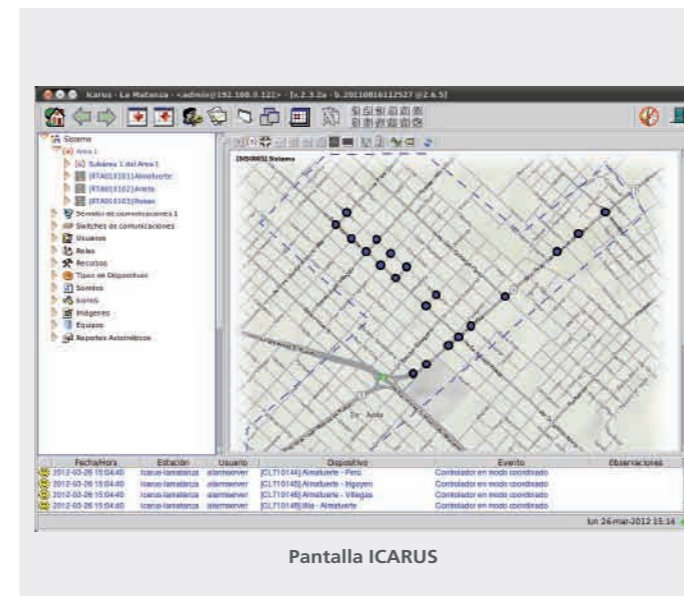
Icarus - La Matanza - <admin@192.168.0.122> - [v.2.3.2a - b.20110816112527 @2.6.5]

Sistema
[A] Area 1
[S] Subárea 1 del Area 1
[RTA0101101] Almafuerte
[RTA0101102] Arieta
[RTA0101103] Rosas
Servidor de comunicaciones 1
Switches de comunicaciones
Usuarios
Roles
Recursos
Tipos de Dispositivo
Sonidos
Iconos
Imágenes
Equipos
Reportes Automáticos

[SIS0001] Sistema

Dr. Arieta

| Fecha/Hora | Estación | Usuario | Dispositivo | Evento | Observaciones |
|---|---|---|---|---|---|
| 2012-03-26 15:04:40 | icarus-lamatanza | alarmserver | [CLT10144] Almafuerte - Perú | Controlador en modo coordinado | |
| 2012-03-26 15:04:40 | icarus-lamatanza | alarmserver | [CLT10145] Almafuerte - Irigoyen | Controlador en modo coordinado | |
| 2012-03-26 15:04:40 | icarus-lamatanza | alarmserver | [CLT10146] Almafuerte - Villegas | Controlador en modo coordinado | |
| 2012-03-26 15:04:40 | icarus-lamatanza | alarmserver | [CLT10148] Illia - Almafuerte | Controlador en modo coordinado | |

lun 26-mar-2012 15:16

Pantalla ICARUS